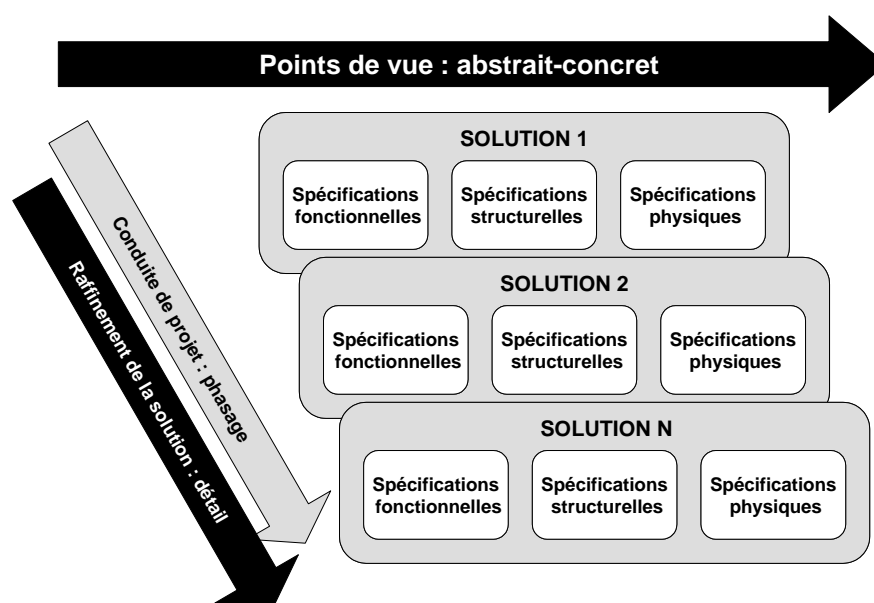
Points de vue : abstrait-concret

Raffinement de la solution : détail

Conduite de projet : phasage

SOLUTION 1

Spécifications fonctionnelles

Spécifications structurelles

Spécifications physiques

SOLUTION 2

Spécifications fonctionnelles

Spécifications structurelles

Spécifications physiques

SOLUTION N

Spécifications fonctionnelles

Spécifications structurelles

Spécifications physiques